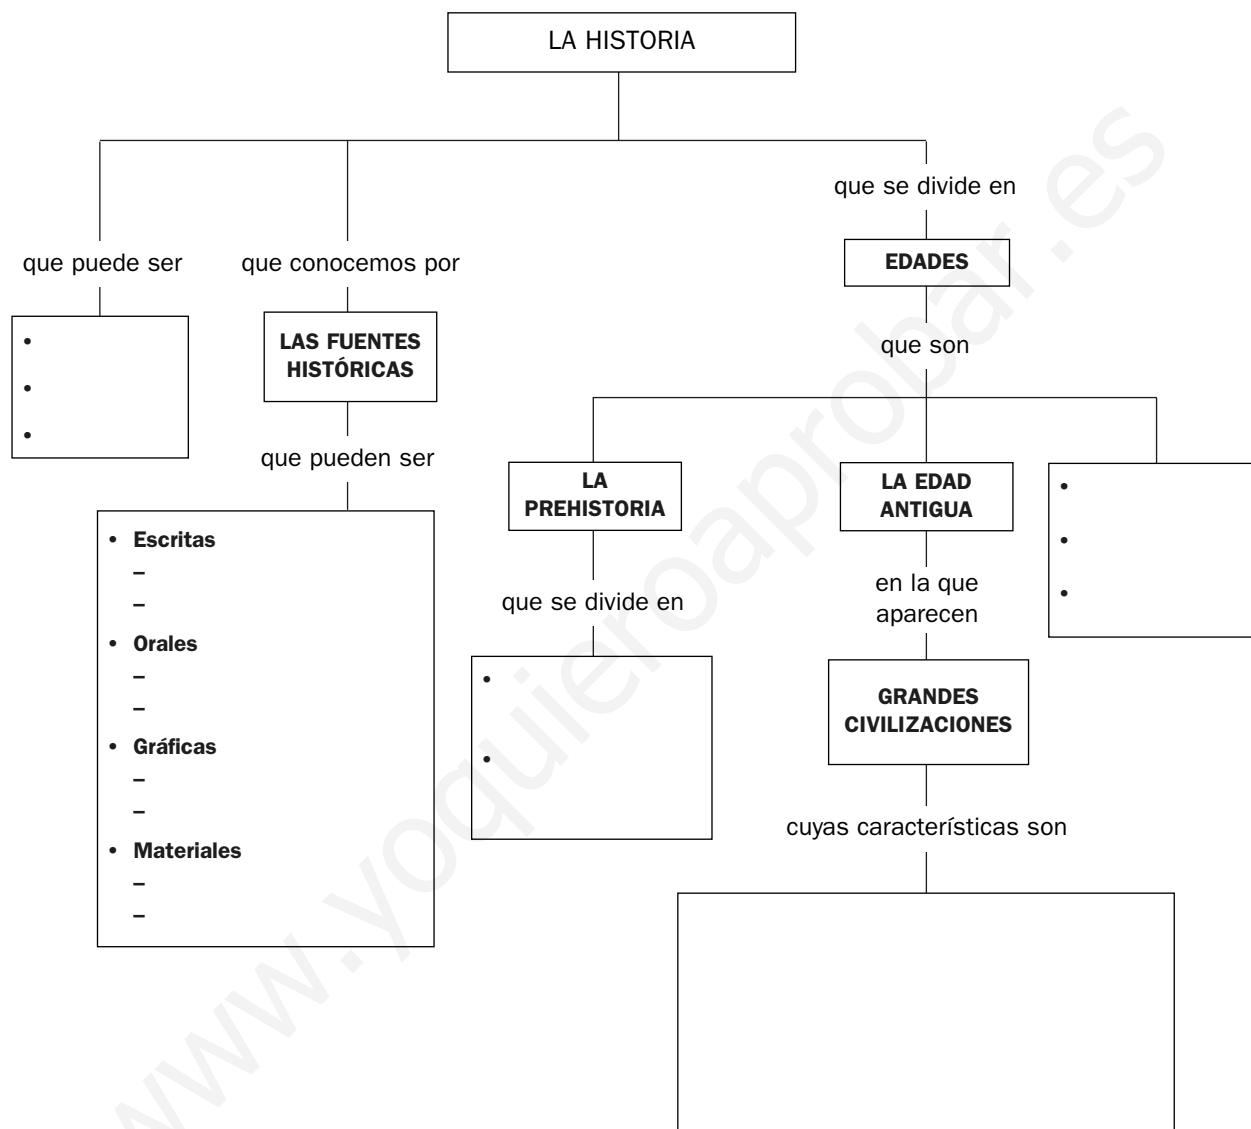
LA HISTORIA

que puede ser

•
•
•

que conocemos por

LAS FUENTES HISTÓRICAS

que pueden ser

• Escritas
–
–
• Orales
–
–
• Gráficas
–
–
• Materiales
–
–

que se divide en

EDADES

que son

LA PREHISTORIA

que se divide en

•
•

LA EDAD ANTIGUA

en la que aparecen

GRANDES CIVILIZACIONES

cuyas características son

•
•
•

www.yoquieroaprobar.es